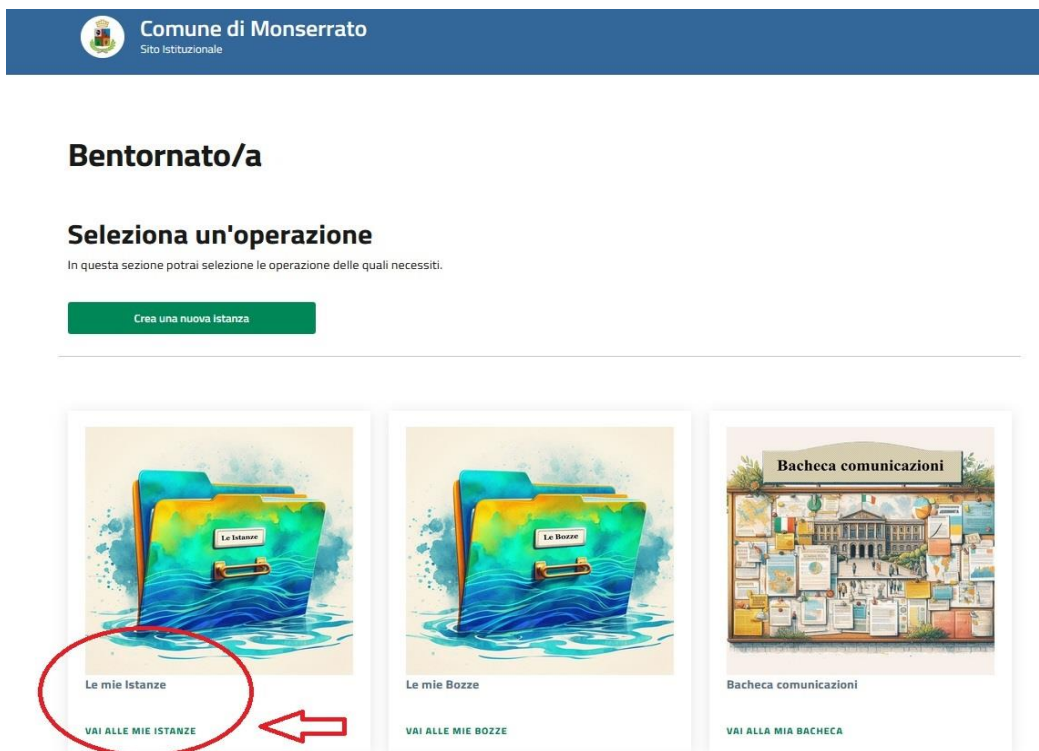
Comune di Monserrato
Sito Istituzionale

Bentornato/a

Seleziona un'operazione
In questa sezione potrai selezione le operazione delle quali necessiti.

Crea una nuova istanza

Le Istanze

Le mie Istanze

VAI ALLE MIE ISTANZE

Le Bozze

Le mie Bozze

VAI ALLE MIE BOZZE

Bacheca comunicazioni

Bacheca comunicazioni

VAI ALLA MIA BACHECA